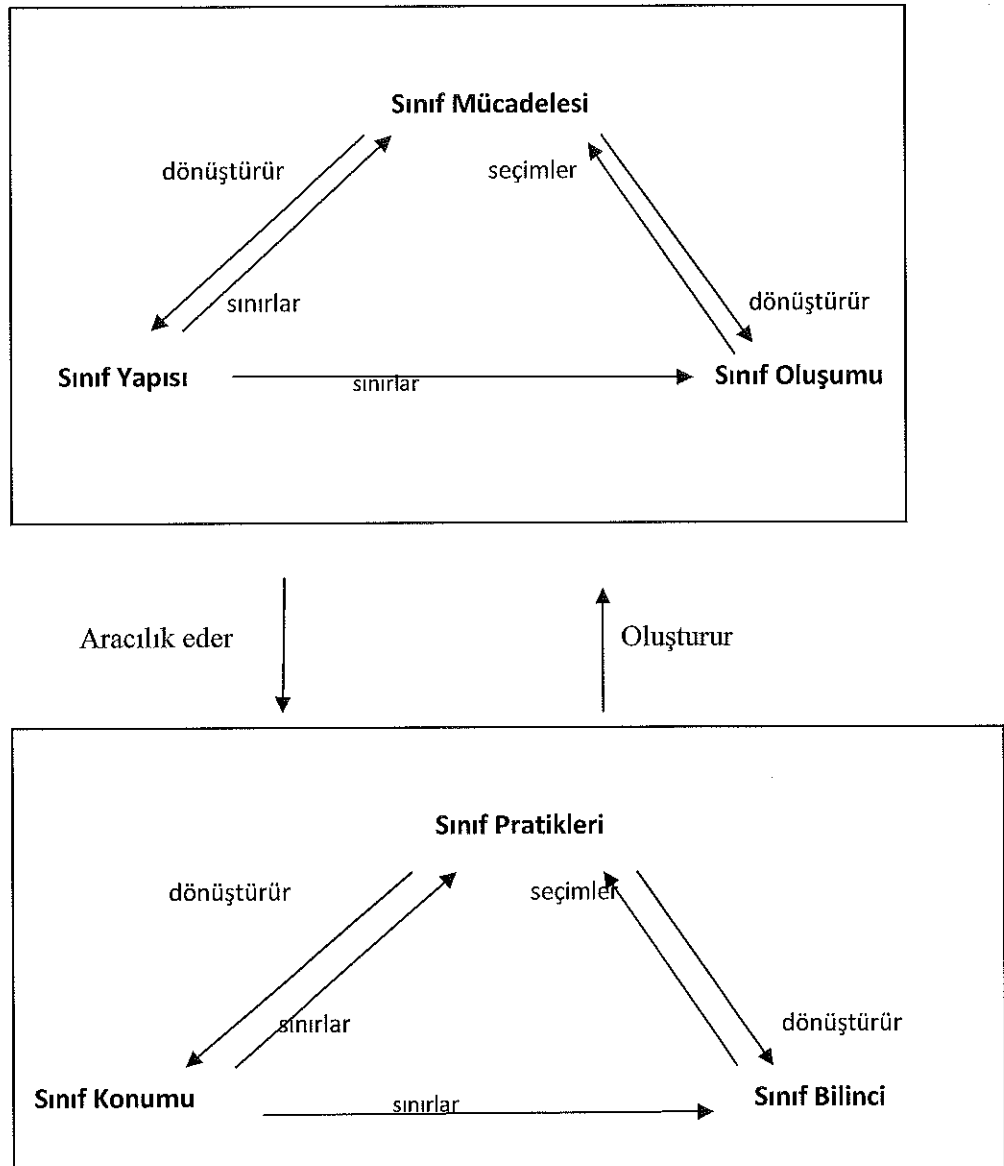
Sınıf Mücadelesi

dönüştürür

seçimler

sınırlar

dönüştürür

Sınıf Yapısı

sınırlar

Sınıf Oluşumu

Aracılık eder

Oluşturur

Sınıf Pratikleri

dönüştürür

seçimler

sınırlar

dönüştürür

Sınıf Konumu

sınırlar

Sınıf Bilinci